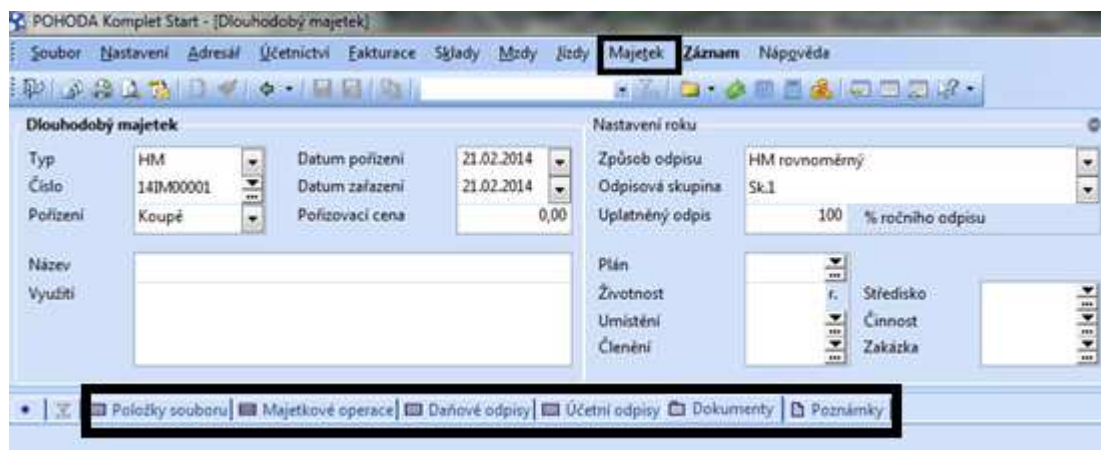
POHODA Komplet Start - [Dlouhodobý majetek]

Soubor Nastavení Adresář Účetnictví Fakturace Sklady Mzdy Jízdy Majetek Záznam Nápověda

Dlouhodobý majetek

Typ HM
Číslo 14IM00001
Pořízení Koupě

Datum pořízení 21.02.2014
Datum zařazení 21.02.2014
Pořizovací cena 0,00

Název
Využití

Nastavení roku

Způsob odpisu HM rovnoměrný
Odpisová skupina Sk.1
Uplatněný odpis 100 % ročního odpisu

Plán
Životnost r.
Umístění
Členění

Středisko
Činnost
Zakázka

Položky souboru | Majetkové operace | Daňové odpisy | Účetní odpisy | Dokumenty | Poznámky